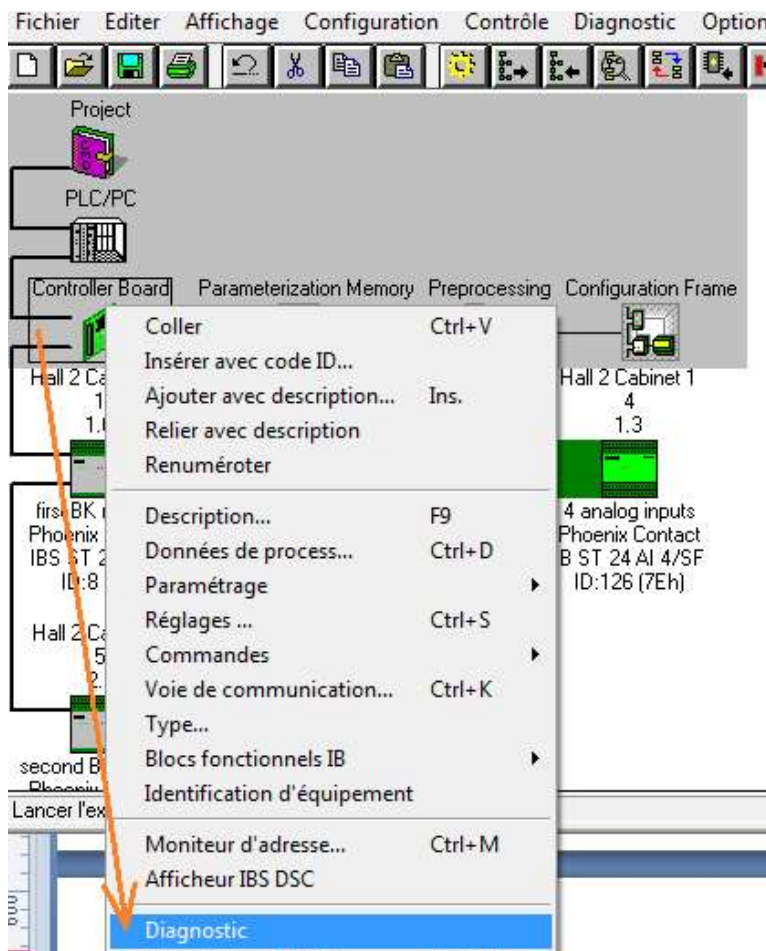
Fichier Editer Affichage Configuration Contrôle Diagnostic Option

Project

PLC/PC

Controller Board Parameterization Memory Preprocessing Configuration Frame

Hall 2 Ca
1
1.

Hall 2 Cabinet 1
4
1.3

first BK
Phoenix
IBS ST 2
ID:8

4 analog inputs
Phoenix Contact
B ST 24 AI 4/SF
ID:126 (7Eh)

Hall 2 Ca
5
2.

second B
Phoeni

Lancer l'ex

| | |
|---|---|
| Coller | Ctrl+V |
| Insérer avec code ID... | |
| Ajouter avec description... | Ins. |
| Relier avec description | |
| Renuméroter | |
| Description... | F9 |
| Données de process... | Ctrl+D |
| Paramétrage | |
| Réglages ... | Ctrl+S |
| Commandes | |
| Voie de communication... | Ctrl+K |
| Type... | |
| Blocs fonctionnels IB | |
| Identification d'équipement | |
| Moniteur d'adresse... | Ctrl+M |
| Afficheur IBS DSC | |
| Diagnostic | |